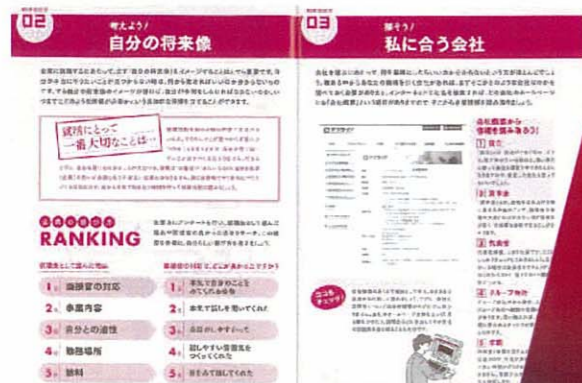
02

考えよう!

自分の将来像

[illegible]

就活にとって一番大切なことは…

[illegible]

RANKING

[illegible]

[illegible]

1 面接官の対応

2 事業内容

3 自分との相性

4 勤務場所

5 給料

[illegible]

1 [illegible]

2 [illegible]

3 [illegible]

4 話しやすい雰囲気をつくってくれた

5 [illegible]

03

探そう!

私に合う会社

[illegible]

会社概要から情報を読み取ろう!

1 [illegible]

2 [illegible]

3 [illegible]

4 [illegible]

5 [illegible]

ココをチェック!

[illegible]